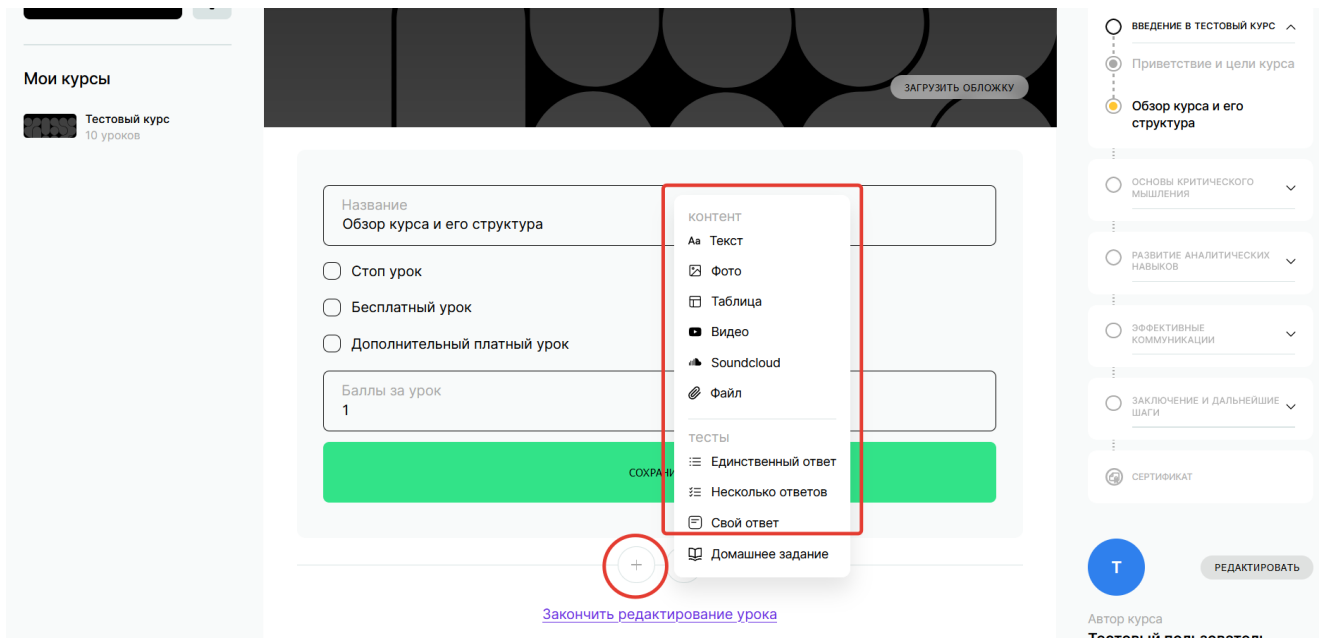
Мои курсы

Тестовый курс
10 уроков

ЗАГРУЗИТЬ ОБЛОЖКУ

Название
Обзор курса и его структура

Стоп урок

Бесплатный урок

Дополнительный платный урок

Баллы за урок
1

СОХРАН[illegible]

контент
Текст
Фото
Таблица
Видео
Soundcloud
Файл

тесты
Единственный ответ
Несколько ответов
Свой ответ
Домашнее задание

+

Закончить редактирование урока

ВВЕДЕНИЕ В ТЕСТОВЫЙ КУРС
Приветствие и цели курса
Обзор курса и его структура

ОСНОВЫ КРИТИЧЕСКОГО МЫШЛЕНИЯ

РАЗВИТИЕ АНАЛИТИЧЕСКИХ НАВЫКОВ

ЭФФЕКТИВНЫЕ КОММУНИКАЦИИ

ЗАКЛЮЧЕНИЕ И ДАЛЬНЕЙШИЕ ШАГИ

СЕРТИФИКАТ

Т

РЕДАКТИРОВАТЬ

Автор курса
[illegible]